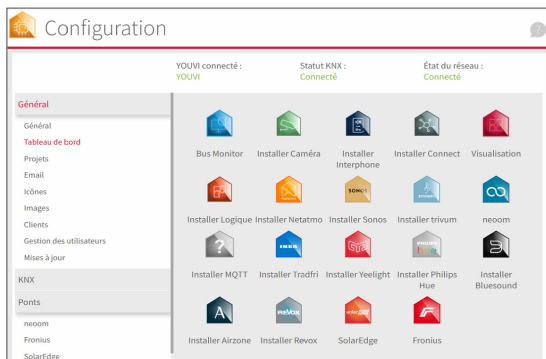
Configuration

YOUVI connecté :
YOUVI

Statut KNX :
Connecté

État du réseau :
Connecté

Général
Général
Tableau de bord
Projets
Email
Icônes
Images
Clients
Gestion des utilisateurs
Mises à jour
KNX
Ponts
neoom
Fronius
SolarEdge

Bus Monitor
Installer Caméra
Installer Interphone
Installer Connect
Visualisation
Installer Logique
Installer Netatmo
SONOS
Installer Sonos
Installer trivum
neoom
Installer MQTT
IKEA
Installer Tradfri
Installer Yeelight
PHILIPS
Installer Philips Hue
Installer Bluesound
Installer Airzone
REVOX
Installer Revox
SolarEdge
Fronius